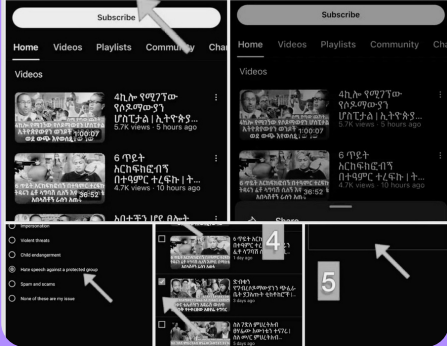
Subscribe

Home Videos Playlists Community Cha

Videos

4ኪሎ የሚገኘው የሰዶማውያን ሆስፒታል | ኢትዮጵያ...
1:00:07
5.7K views · 5 hours ago

6 ጥይት አርከፍክፎብኝ በተዓምር ተረፍኩ | ተ...
36:52
4.7K views · 10 hours ago

አቡቶቹን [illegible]

Subscribe

Home Videos Playlists Community Cha

4ኪሎ የሚገኘው የሰዶማውያን ሆስፒታል | ኢትዮጵያ...
5.7K views · 5 hours ago

6 ጥይት አርከፍክፎብኝ በተዓምር ተረፍኩ | ተ...
4.7K views · 10 hours ago

Share

Impersonation
Violent threats
Child endangerment
Hate speech against a protected group
Spam and scams
None of these are my issue

4

6 ጥይት አርከፍክፎብኝ በተዓምር ተረፍኩ | ተ...
1 day ago

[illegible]
2 days ago

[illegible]
3 days ago

5